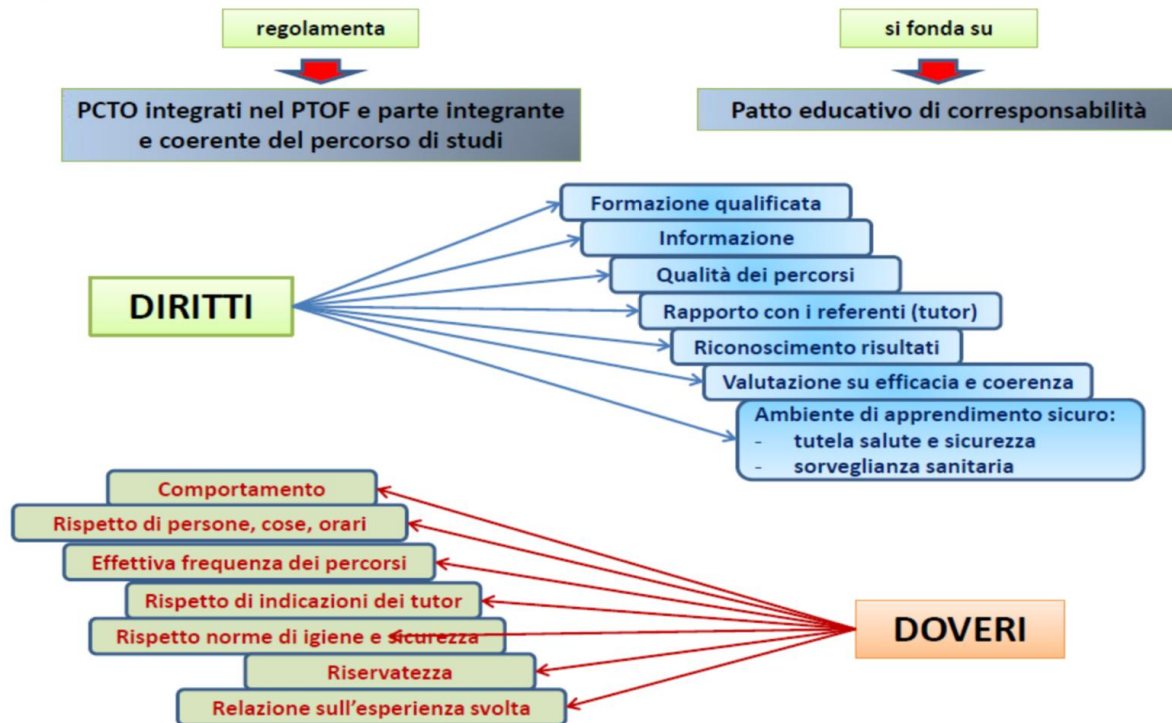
regolamenta

PCTO integrati nel PTOF e parte integrante e coerente del percorso di studi

si fonda su

Patto educativo di corresponsabilità

DIRITTI

Formazione qualificata

Informazione

Qualità dei percorsi

Rapporto con i referenti (tutor)

Riconoscimento risultati

Valutazione su efficacia e coerenza

Ambiente di apprendimento sicuro:
- tutela salute e sicurezza
- sorveglianza sanitaria

Comportamento

Rispetto di persone, cose, orari

Effettiva frequenza dei percorsi

Rispetto di indicazioni dei tutor

Rispetto norme di igiene e sicurezza

Riservatezza

Relazione sull'esperienza svolta

DOVERI